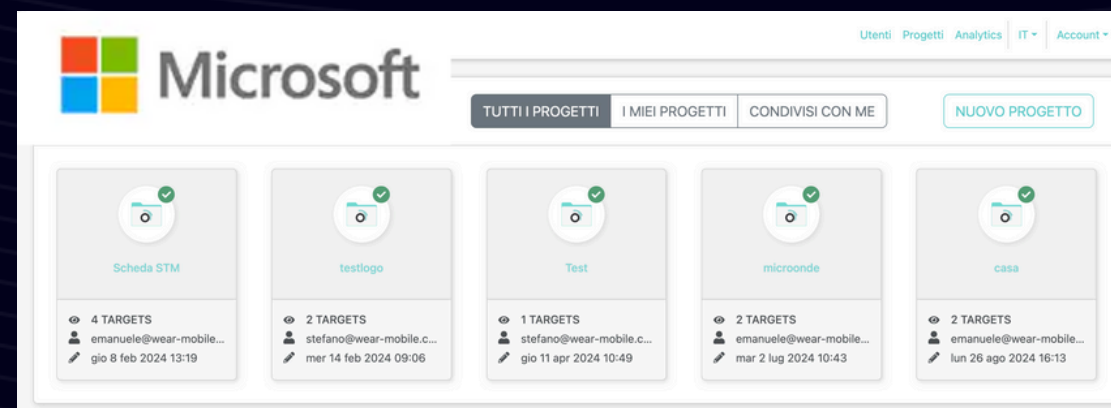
Microsoft

Utenti Progetti Analytics IT Account

TUTTI I PROGETTI I MIEI PROGETTI CONDIVISI CON ME

NUOVO PROGETTO

Scheda STM
4 TARGETS
emanuele@wear-mobile...
gio 8 feb 2024 13:19

testlogo
2 TARGETS
stefano@wear-mobile.c...
mer 14 feb 2024 09:06

Test
1 TARGETS
stefano@wear-mobile.c...
gio 11 apr 2024 10:49

microonde
2 TARGETS
emanuele@wear-mobile...
mar 2 lug 2024 10:43

casa
2 TARGETS
emanuele@wear-mobile...
lun 26 ago 2024 16:13